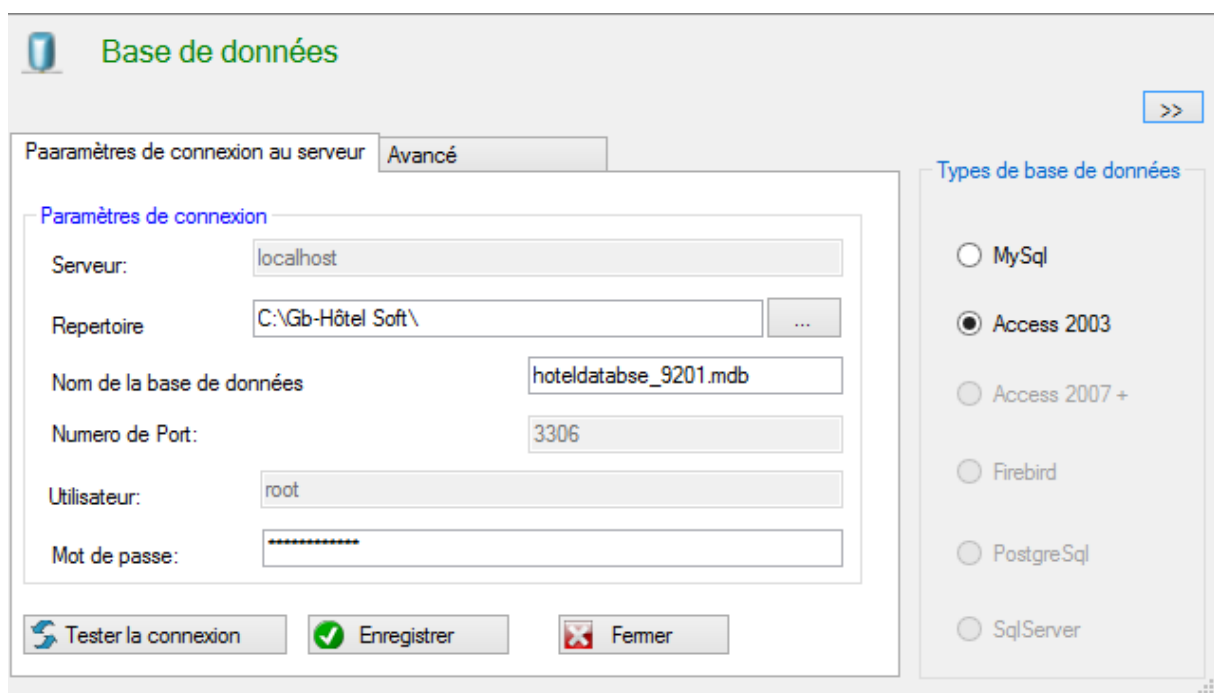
Base de données

>>

Paaramètres de connexion au serveur | Avancé

Paramètres de connexion

Serveur: localhost

Repertoire C:\Gb-Hôtel Soft\ ...

Nom de la base de données hoteldatabse_9201.mdb

Numero de Port: 3306

Utilisateur: root

Mot de passe: *************

Tester la connexion | Enregistrer | Fermer

Types de base de données

MySql

Access 2003

Access 2007 +

Firebird

PostgreSql

SqlServer